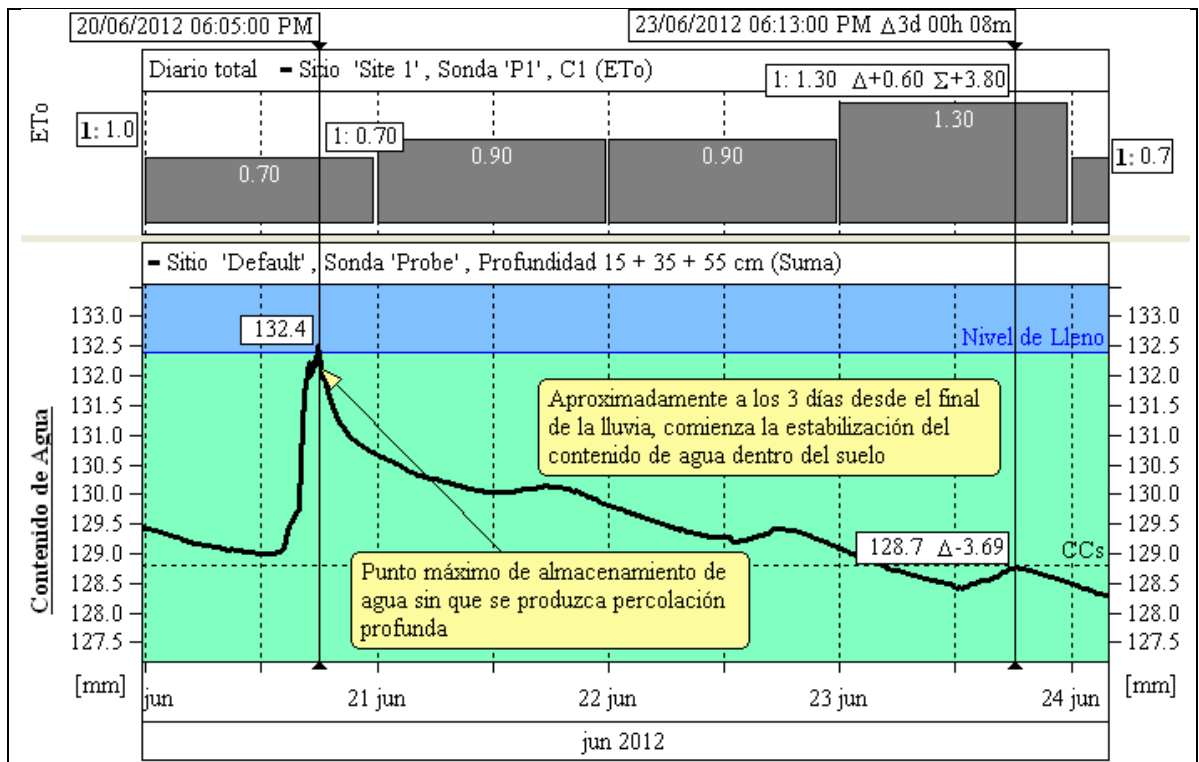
20/06/2012 06:05:00 PM

23/06/2012 06:13:00 PM Δ3d 00h 08m

Diario total ━ Sitio 'Site 1', Sonda 'P1', C1 (ETo)

1: 1.30 Δ+0.60 Σ+3.80

ETo

1: 1.0

1: 0.70

0.70

0.90

0.90

1.30

1: 0.7

━ Sitio 'Default', Sonda 'Probe', Profundidad 15 + 35 + 55 cm (Suma)

133.0
132.5
132.0
131.5
131.0
130.5
130.0
129.5
129.0
128.5
128.0
127.5

132.4

Nivel de Lleno

Aproximadamente a los 3 días desde el final de la lluvia, comienza la estabilización del contenido de agua dentro del suelo

128.7 Δ-3.69

CCs

Punto máximo de almacenamiento de agua sin que se produzca percolación profunda

Contenido de Agua

133.0
132.5
132.0
131.5
131.0
130.5
130.0
129.5
129.0
128.5
128.0
127.5

[mm]

jun

21 jun

22 jun

23 jun

24 jun

[mm]

jun 2012